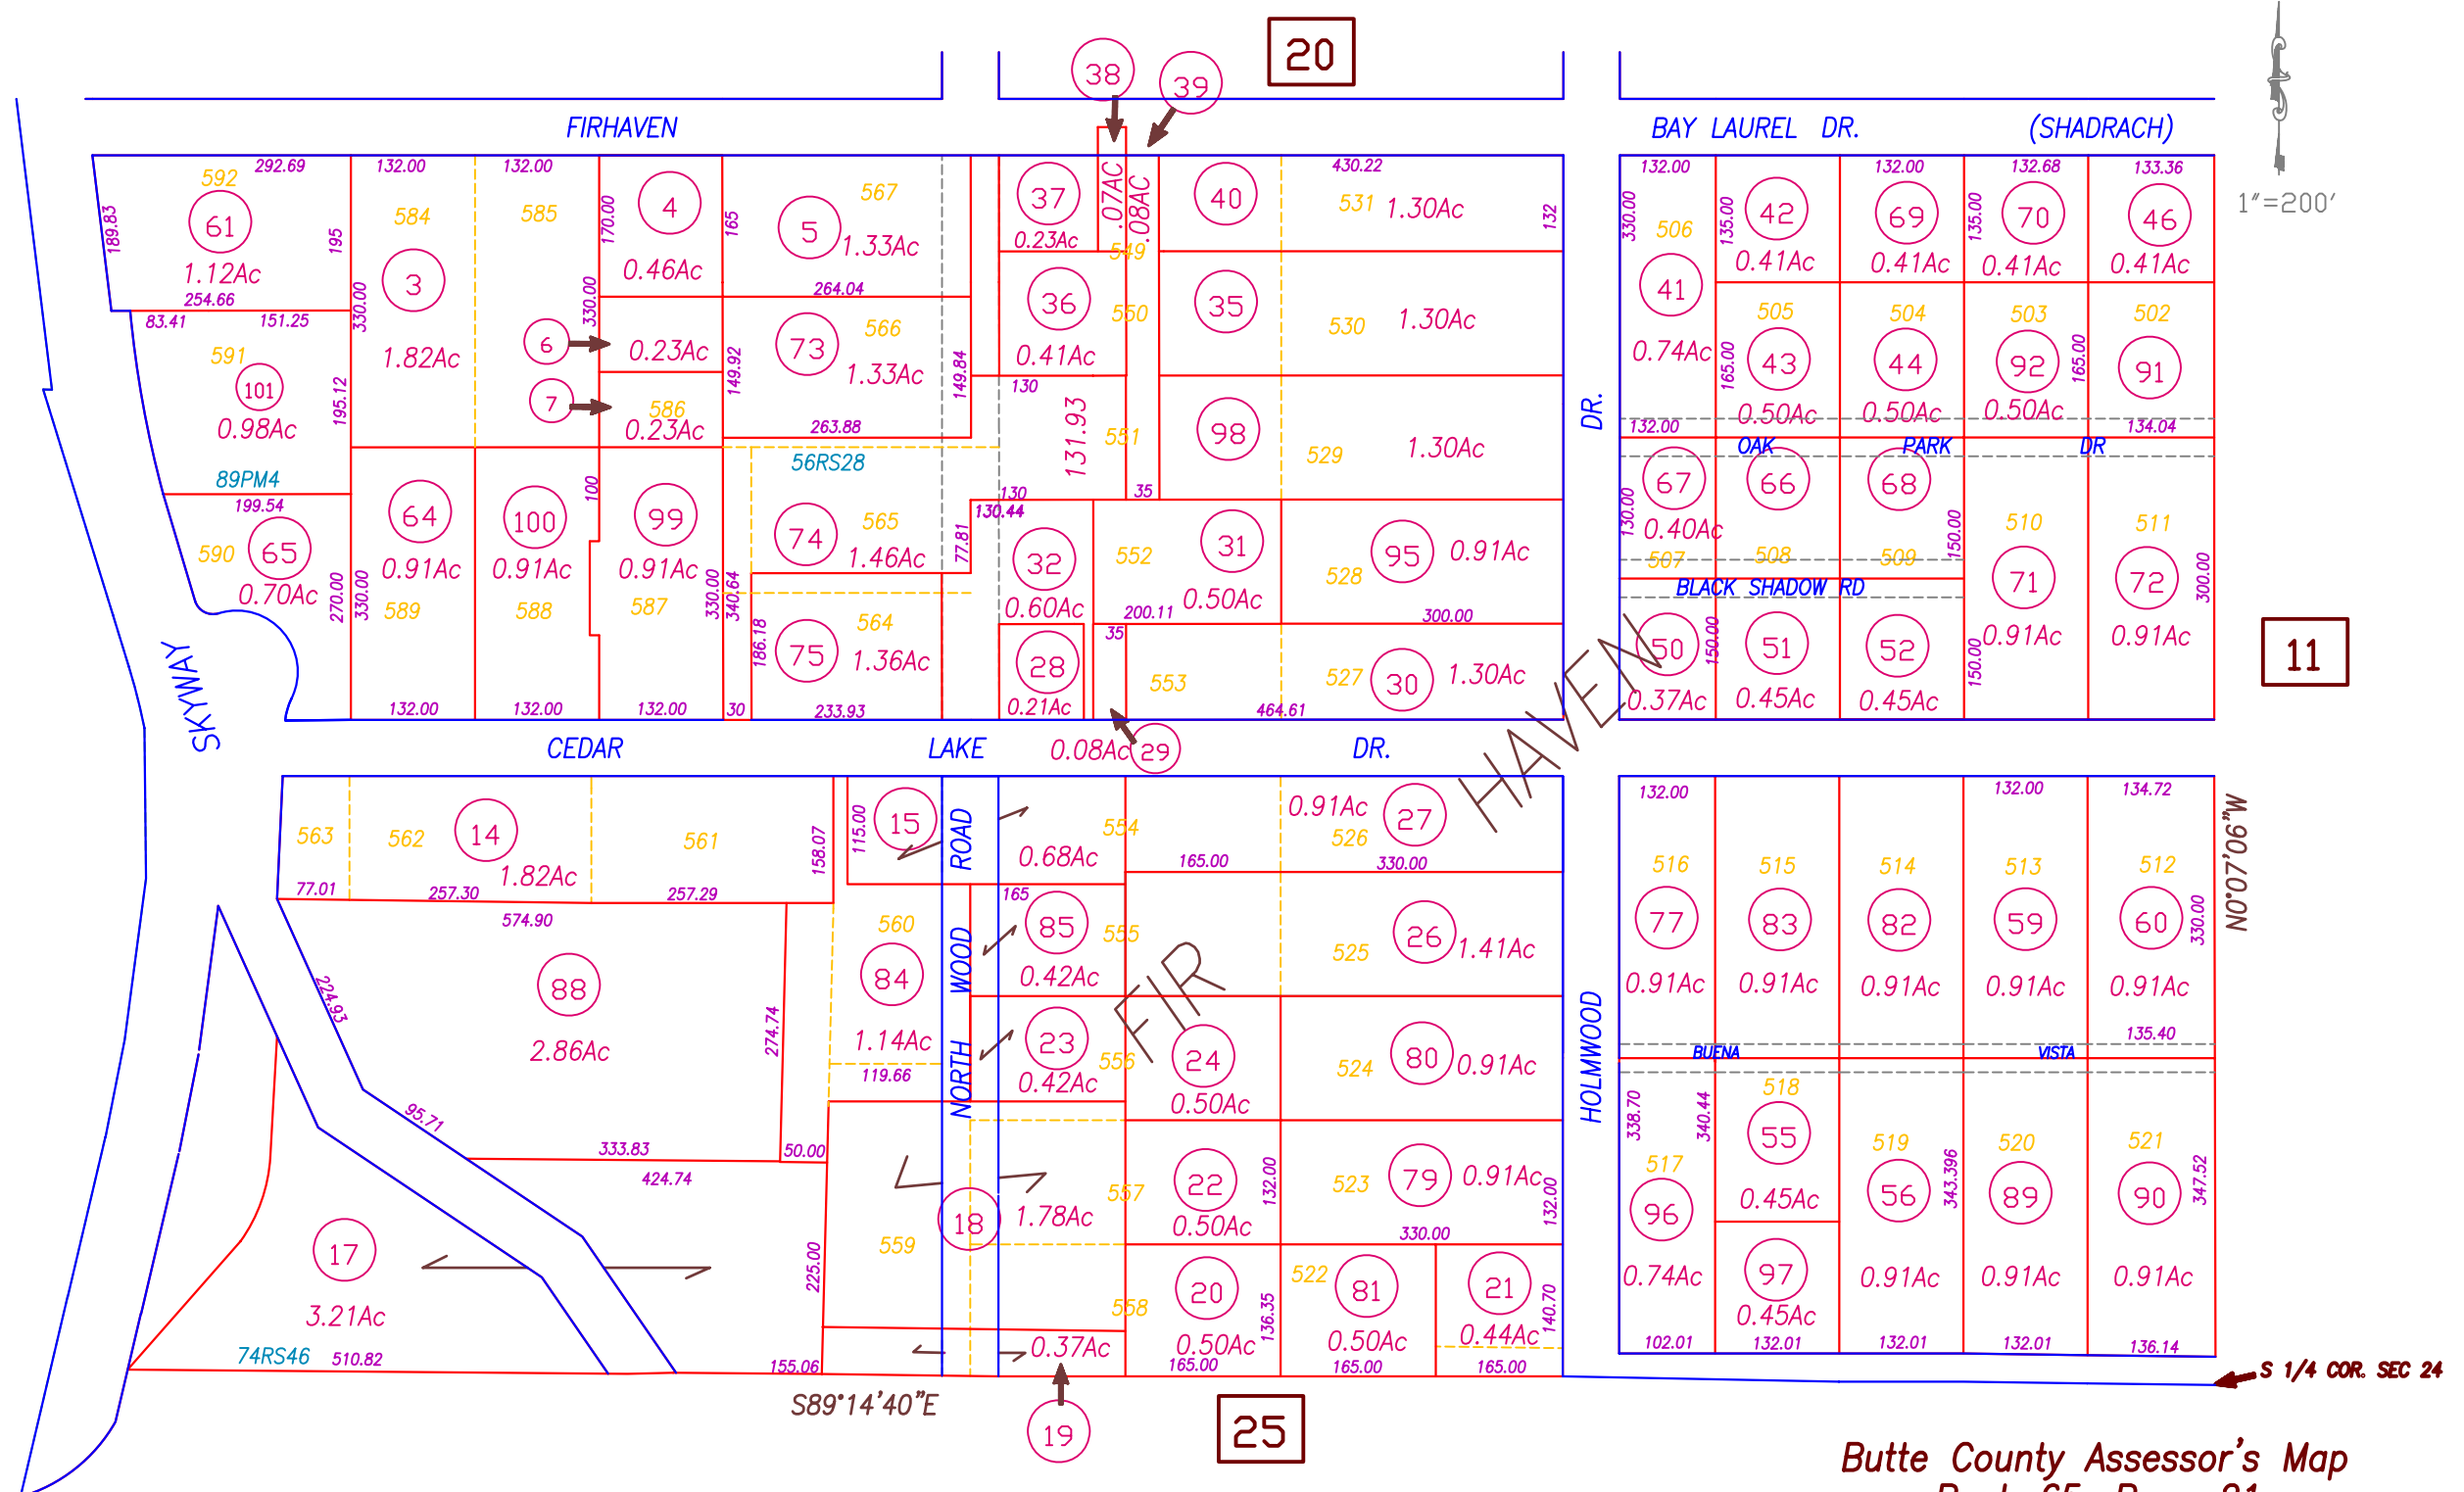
20
38
39
FIRHAVEN
BAY LAUREL DR.
(SHADRACH)
1"=200'
592 292.69 61 1.12Ac 254.66 189.83 195
132.00 584 3 1.82Ac 330.00
132.00 585
4 0.46Ac 170.00
165 5 567 1.33Ac 264.04
37 0.23Ac
.07AC .08AC 549
40 531 1.30Ac 430.22 132
506 41 0.74Ac 132.00 330.00
42 0.41Ac 135.00
69 0.41Ac 132.00
70 0.41Ac 132.68 135.00
46 0.41Ac 133.36
83.41 151.25 591 101 0.98Ac 195.12
6 0.23Ac 330.00
7 586 0.23Ac
73 566 1.33Ac 149.92 149.84 263.88
36 550 0.41Ac 130
35 530 1.30Ac
505 43 0.50Ac 165.00
504 44 0.50Ac
503 92 0.50Ac 165.00
502 91 134.04
132.00
131.93 551 98 529 1.30Ac
OAK PARK DR
89PM4 199.54
56RS28
130 35
67 0.40Ac 130.00 507
66 508
68 509 150.00
510 71 0.91Ac 150.00
511 72 0.91Ac 300.00
590 65 0.70Ac 270.00 330.00
64 0.91Ac 589
100 0.91Ac 588 100
99 0.91Ac 587 330.00 340.64
74 565 1.46Ac 77.81
130.44 32 0.60Ac
552 31 0.50Ac 200.11
528 95 0.91Ac 300.00
BLACK SHADOW RD
50 0.37Ac 150.00
51 0.45Ac
52 0.45Ac
11
SKYWAY
186.18 75 564 1.36Ac 233.93
28 0.21Ac 35
553 527 30 1.30Ac 464.61
132.00 132.00 132.00 30
CEDAR LAKE 0.08Ac 29 DR.
DR.
HAVEN
563 562 14 1.82Ac 561 77.01 257.30 257.29 158.07 574.90
115.00 15 ROAD
0.68Ac 554 165.00
0.91Ac 27 526 330.00
132.00 516 77 0.91Ac
515 83 0.91Ac
514 82 0.91Ac
132.00 513 59 0.91Ac
134.72 512 60 0.91Ac 330.00
N0°07'00"W
224.93 88 2.86Ac 274.74
560 84 1.14Ac 119.66
WOOD
165 85 555 0.42Ac
525 26 1.41Ac
FIR
NORTH
23 556 0.42Ac
24 0.50Ac
524 80 0.91Ac
HOLMWOOD
BUENA VISTA 135.40
95.71 333.83 424.74 50.00
559 18 1.78Ac 557
22 0.50Ac 132.00
523 79 0.91Ac 330.00 132.00
338.70 517 96 0.74Ac
340.44 518 55 0.45Ac
97 0.45Ac
519 56 0.91Ac 343.396
520 89 0.91Ac
521 90 0.91Ac 347.52
17 3.21Ac
225.00
558 0.37Ac
20 0.50Ac 136.35 165.00
522 81 0.50Ac 165.00
21 0.44Ac 140.70 165.00
74RS46 510.82 155.06
102.01 132.01 132.01 132.01 136.14
S 1/4 COR. SEC 24
S89°14'40"E
19
25
Butte County Assessor's Map
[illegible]